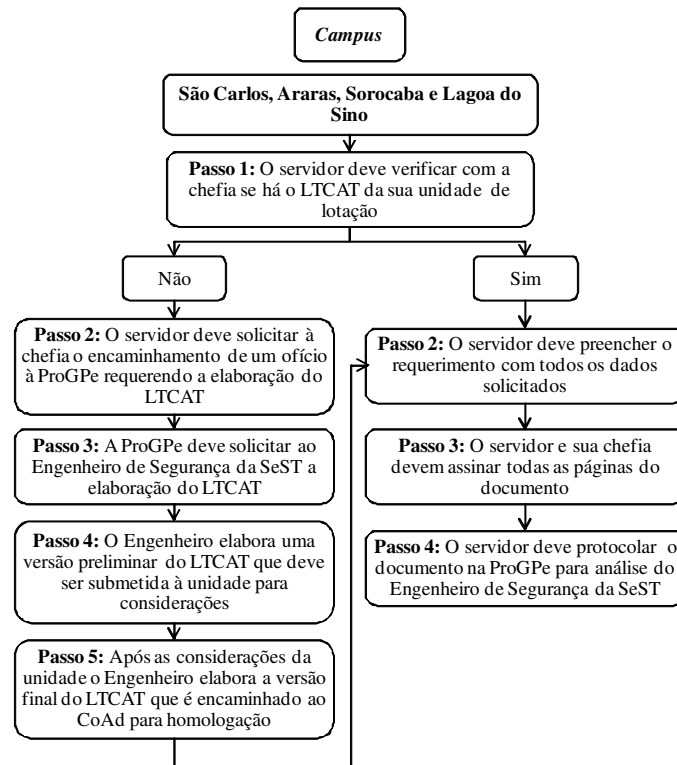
Campus

São Carlos, Araras, Sorocaba e Lagoa do Sino

Passo 1: O servidor deve verificar com a chefia se há o LTCAT da sua unidade de lotação

Não

Sim

Passo 2: O servidor deve solicitar à chefia o encaminhamento de um ofício à ProGPe requerendo a elaboração do LTCAT

Passo 3: A ProGPe deve solicitar ao Engenheiro de Segurança da SeST a elaboração do LTCAT

Passo 4: O Engenheiro elabora uma versão preliminar do LTCAT que deve ser submetida à unidade para considerações

Passo 5: Após as considerações da unidade o Engenheiro elabora a versão final do LTCAT que é encaminhado ao CoAd para homologação

Passo 2: O servidor deve preencher o requerimento com todos os dados solicitados

Passo 3: O servidor e sua chefia devem assinar todas as páginas do documento

Passo 4: O servidor deve protocolar o documento na ProGPe para análise do Engenheiro de Segurança da SeST